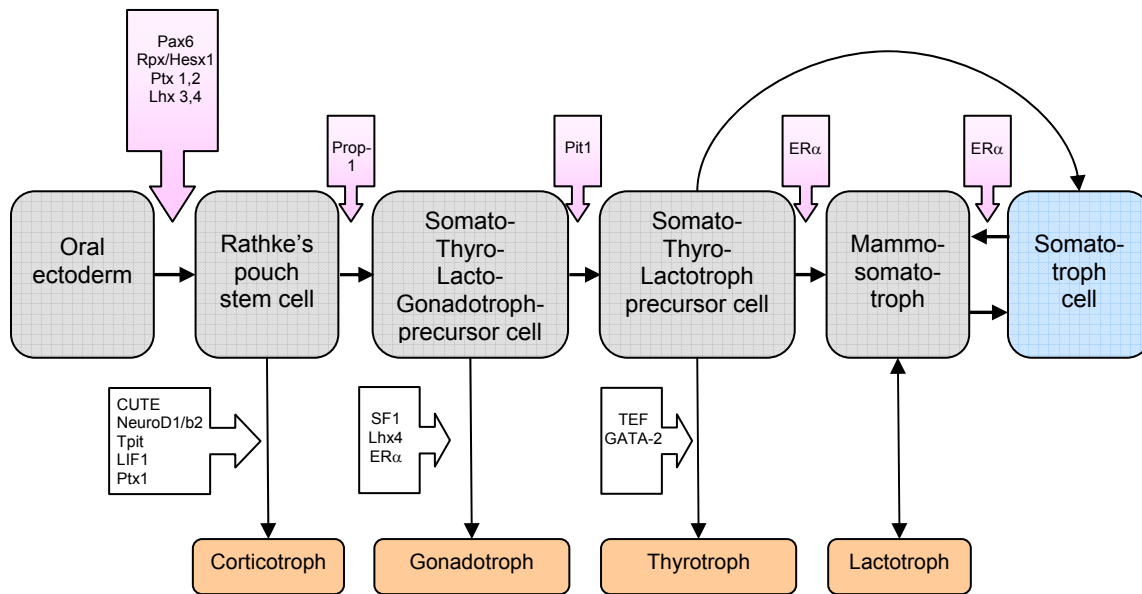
Pax6
Rpx/Hesx1
Ptx 1,2
Lhx 3,4

Prop-1

Pit1

ER$\alpha$

ER$\alpha$

Oral ectoderm

Rathke's pouch stem cell

Somato-Thyro-Lacto-Gonadotroph-precursor cell

Somato-Thyro-Lactotroph precursor cell

Mammo-somato-troph

Somato-troph cell

CUTE
NeuroD1/b2
Tpit
LIF1
Ptx1

SF1
Lhx4
ER$\alpha$

TEF
GATA-2

Corticotroph

Gonadotroph

Thyrotroph

Lactotroph